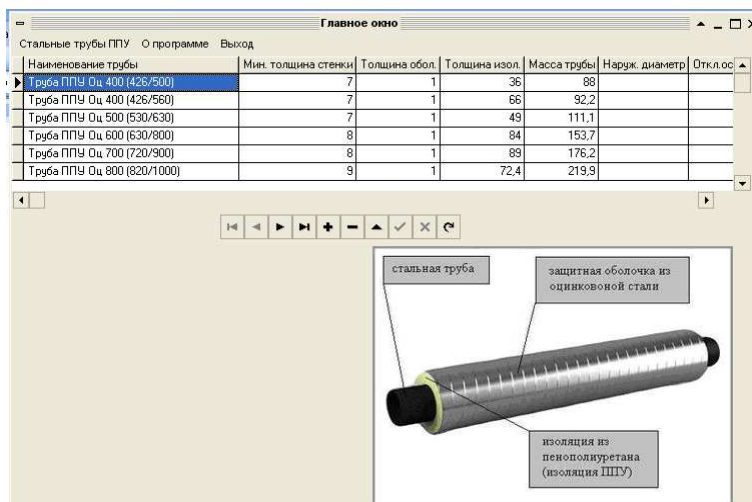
Главное окно

Стальные трубы ППУ О программе Выход

| Наименование трубы | Мин. толщина стенки | Толщина обол. | Толщина изол. | Масса трубы | Наруж. диаметр | Откл.ос |
|---|---|---|---|---|---|---|
| Труба ППУ Оц 400 (426/500) | 7 | 1 | 36 | 88 | | |
| Труба ППУ Оц 400 (426/560) | 7 | 1 | 66 | 92,2 | | |
| Труба ППУ Оц 500 (530/630) | 7 | 1 | 49 | 111,1 | | |
| Труба ППУ Оц 600 (630/800) | 8 | 1 | 84 | 153,7 | | |
| Труба ППУ Оц 700 (720/900) | 8 | 1 | 89 | 176,2 | | |
| Труба ППУ Оц 800 (820/1000) | 9 | 1 | 72,4 | 219,9 | | |

стальная труба

защитная оболочка из оцинкованой стали

изоляция из пенополиуретана (изоляция ППУ)